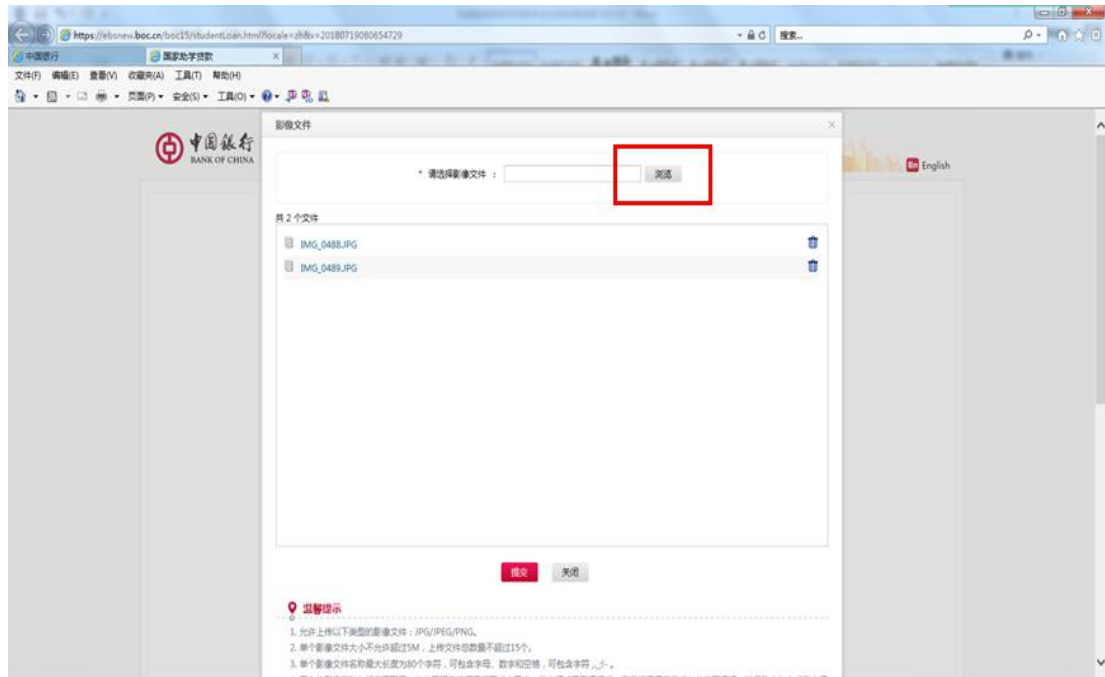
https://ebsnew.boc.cn/boc15/studentLoan.html?locale=zh&v=20180719080654729

搜索...

中国银行

国家助学贷款

文件(F) 编辑(E) 查看(V) 收藏夹(A) 工具(T) 帮助(H)

页面(P) 安全(S) 工具(O)

中国银行 BANK OF CHINA

English

影像文件

* 请选择影像文件 ：

浏览

共 2 个文件

IMG_0488.JPG

IMG_0489.JPG

提交 关闭

温馨提示

1. 允许上传以下类型的影像文件：JPG/JPEG/PNG。

2. 单个影像文件大小不允许超过5M，上传文件总数量不超过15个。

3. 单个影像文件名称最大长度为80个字符，可包含字母、数字和空格，可包含字符 ,_-.。

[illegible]